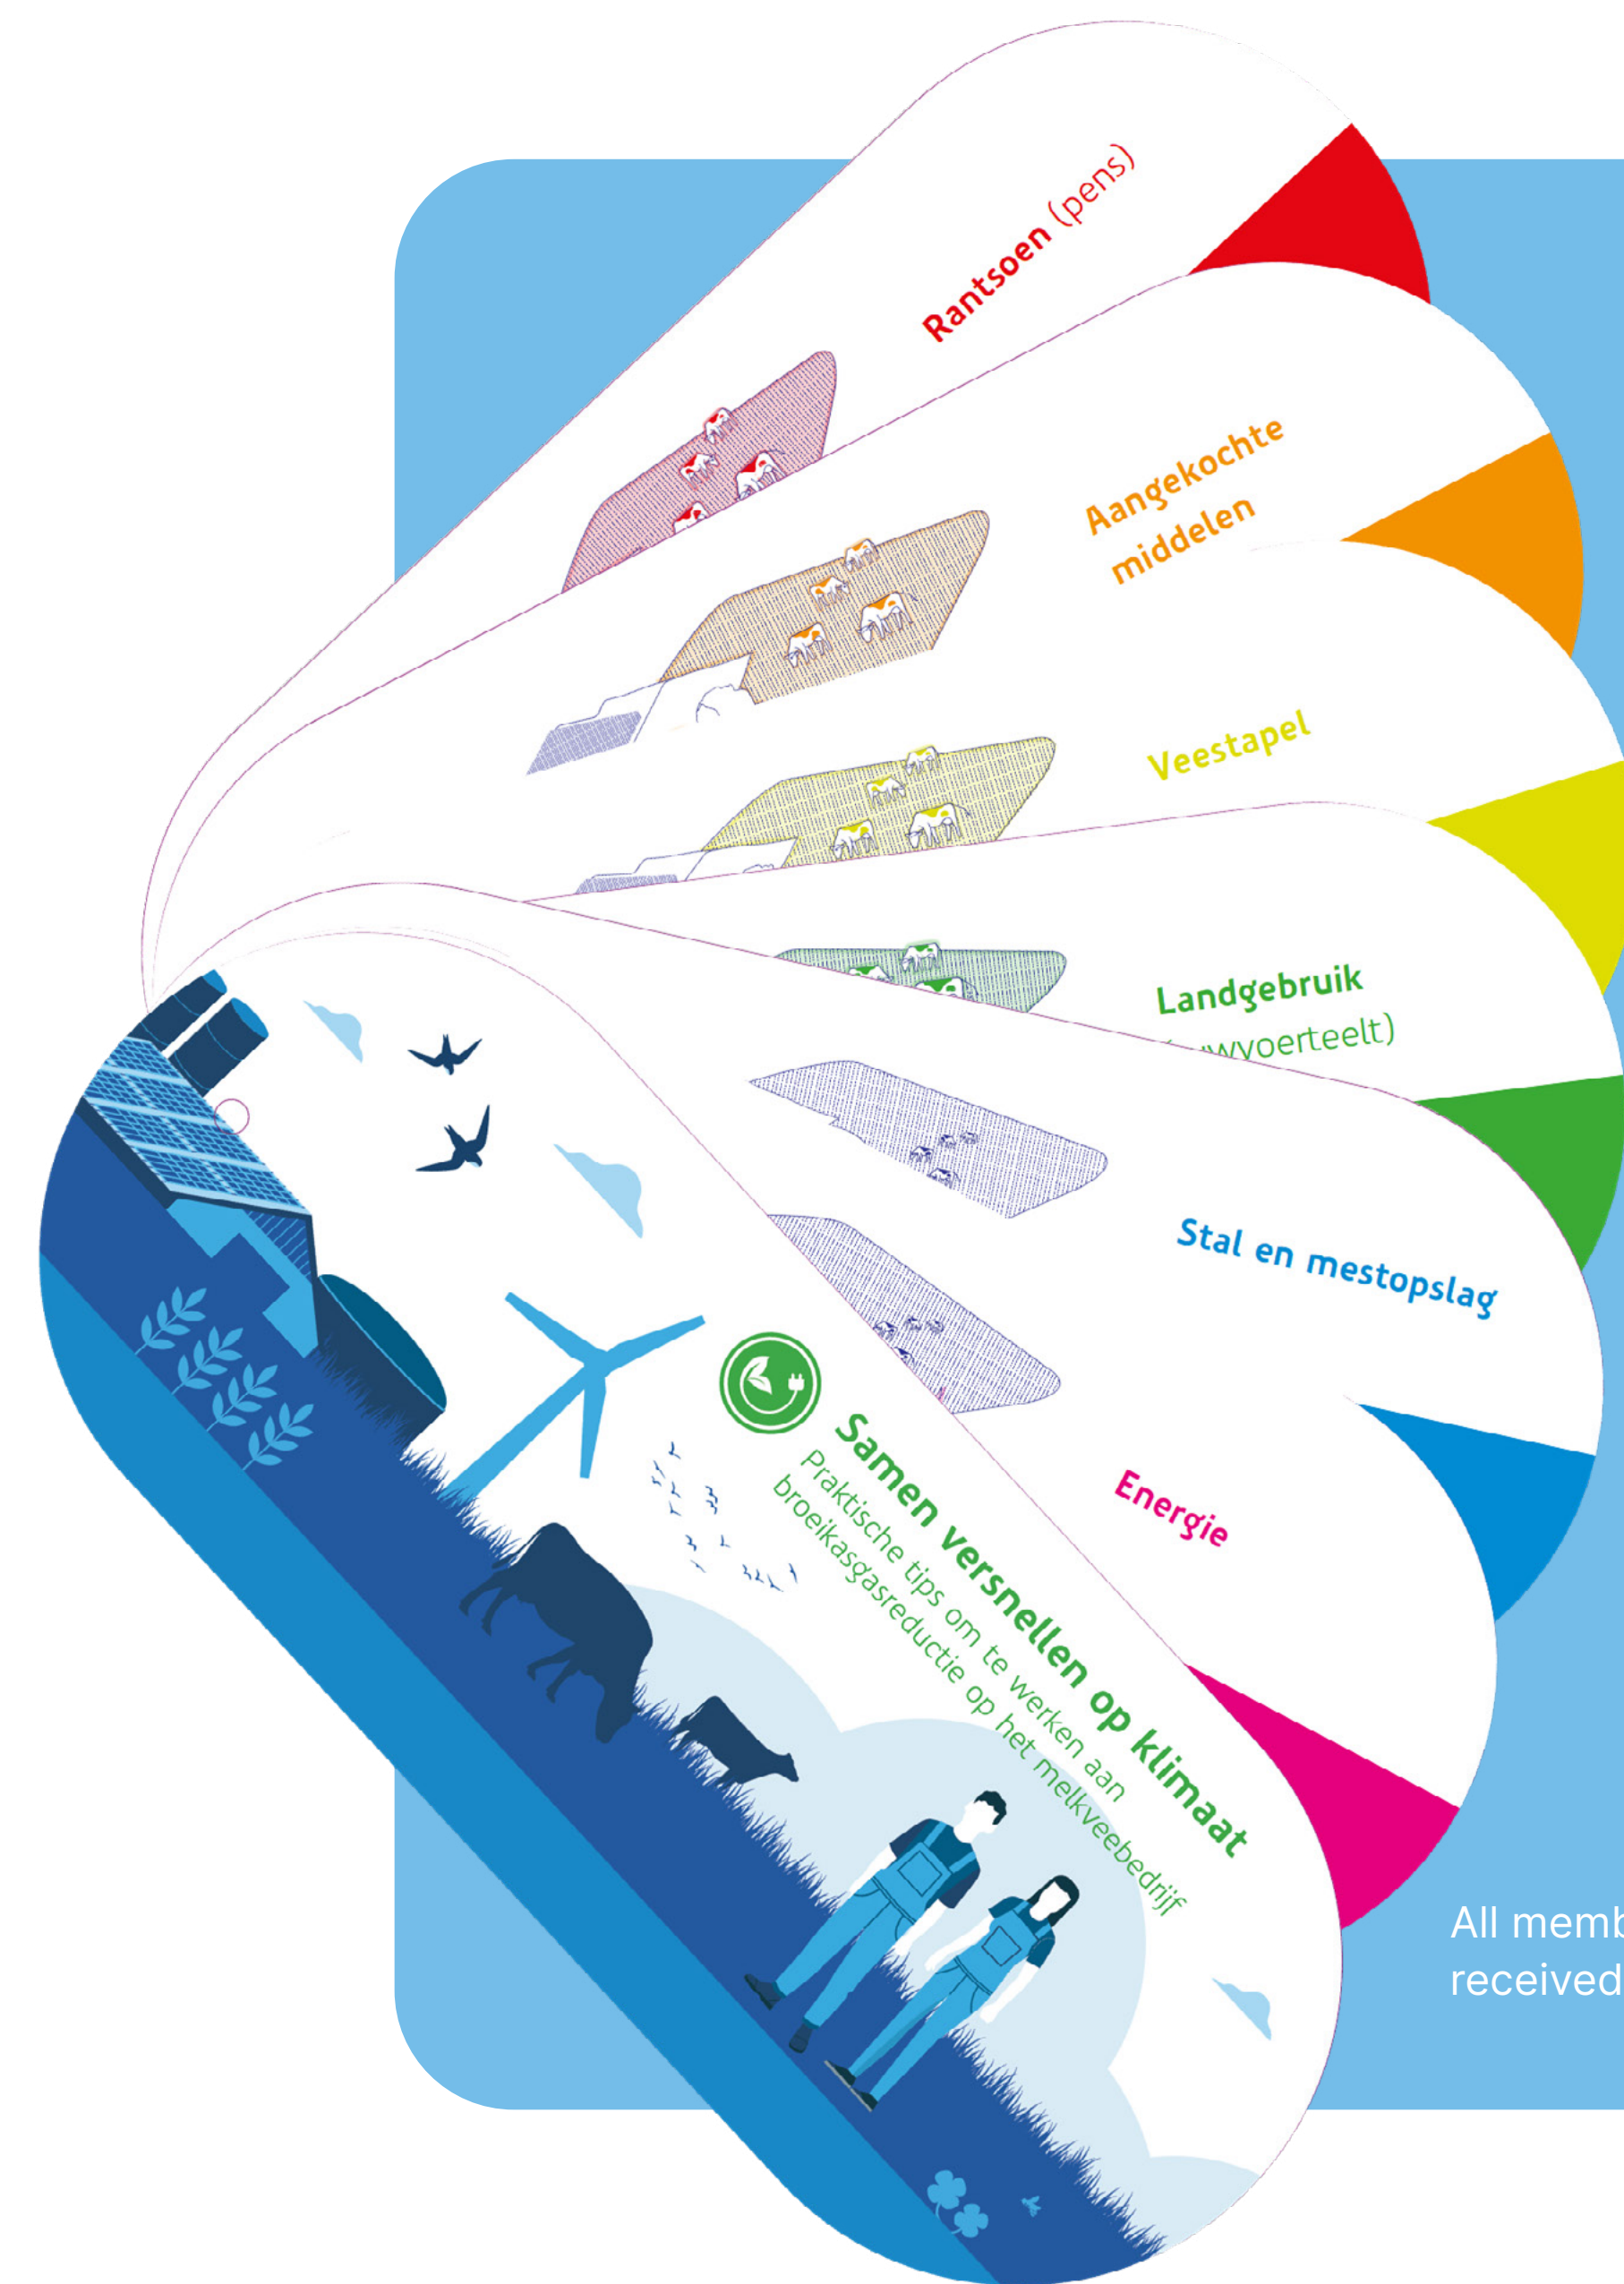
Rantsoen (pens)

Aangekochte middelen

Veestapel

Landgebruik
([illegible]voerteelt)

Stal en mestopslag

Energie

Samen versnellen op klimaat
Praktische tips om te werken aan broeikasgasreductie op het melkveebedrijf

All memb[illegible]
received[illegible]